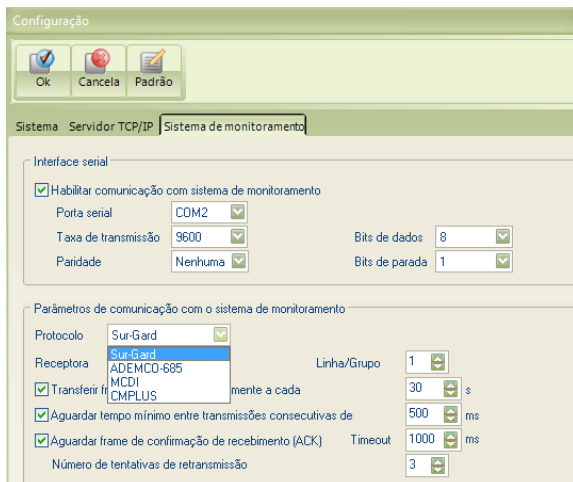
Configuração

Ok
Cancela
Padrão

Sistema
Servidor TCP/IP
Sistema de monitoramento

Interface serial

Habilitar comunicação com sistema de monitoramento

Porta serial
COM2

Taxa de transmissão
9600

Bits de dados
8

Paridade
Nenhuma

Bits de parada
1

Parâmetros de comunicação com o sistema de monitoramento

Protocolo
Sur-Gard

Receptora
Sur-Gard
ADEMCO-685
MCDI
CMPLUS

Linha/Grupo
1

Transferir f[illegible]mente a cada
30
s

Aguardar tempo mínimo entre transmissões consecutivas de
500
ms

Aguardar frame de confirmação de recebimento (ACK)
Timeout
1000
ms

Número de tentativas de retransmissão
3